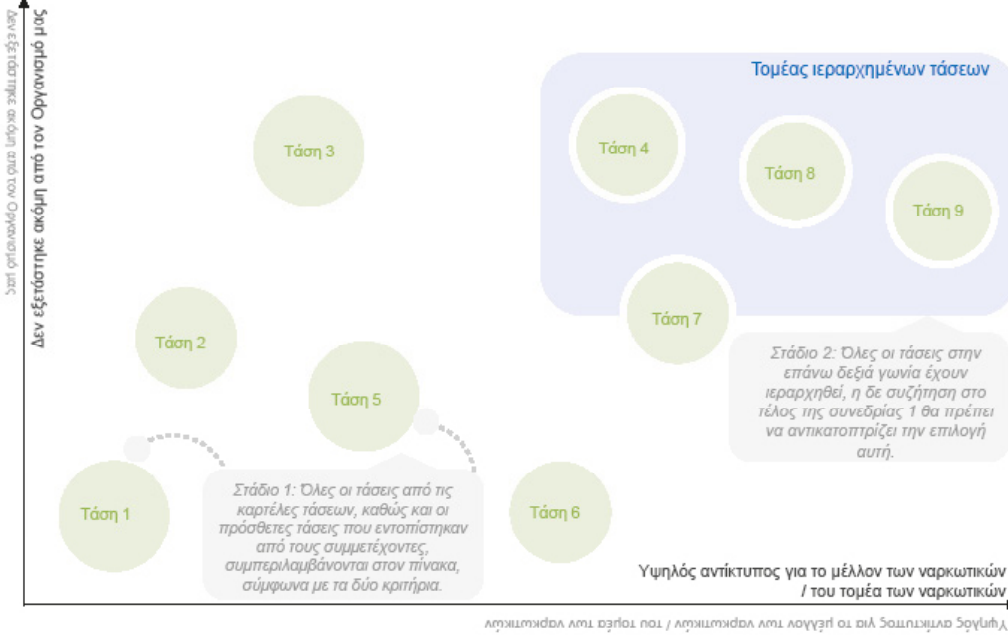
Δεν εξετάστηκε ακόμη από τον Οργανισμό μας

Δεν εξετάστηκε ακόμη από τον Οργανισμό μας

Τομέας ιεραρχημένων τάσεων

Τάση 3

Τάση 4

Τάση 8

Τάση 9

Τάση 7

Τάση 2

Τάση 5

Στάδιο 2: Όλες οι τάσεις στην επάνω δεξιά γωνία έχουν ιεραρχηθεί, η δε συζήτηση στο τέλος της συνεδρίας 1 θα πρέπει να αντικατοπτρίζει την επιλογή αυτή.

Τάση 1

Στάδιο 1: Όλες οι τάσεις από τις καρτέλες τάσεων, καθώς και οι πρόσθετες τάσεις που εντοπίστηκαν από τους συμμετέχοντες, συμπεριλαμβάνονται στον πίνακα, σύμφωνα με τα δύο κριτήρια.

Τάση 6

Υψηλός αντίκτυπος για το μέλλον των ναρκωτικών / του τομέα των ναρκωτικών

Υψηλός αντίκτυπος για το μέλλον των ναρκωτικών / του τομέα των ναρκωτικών